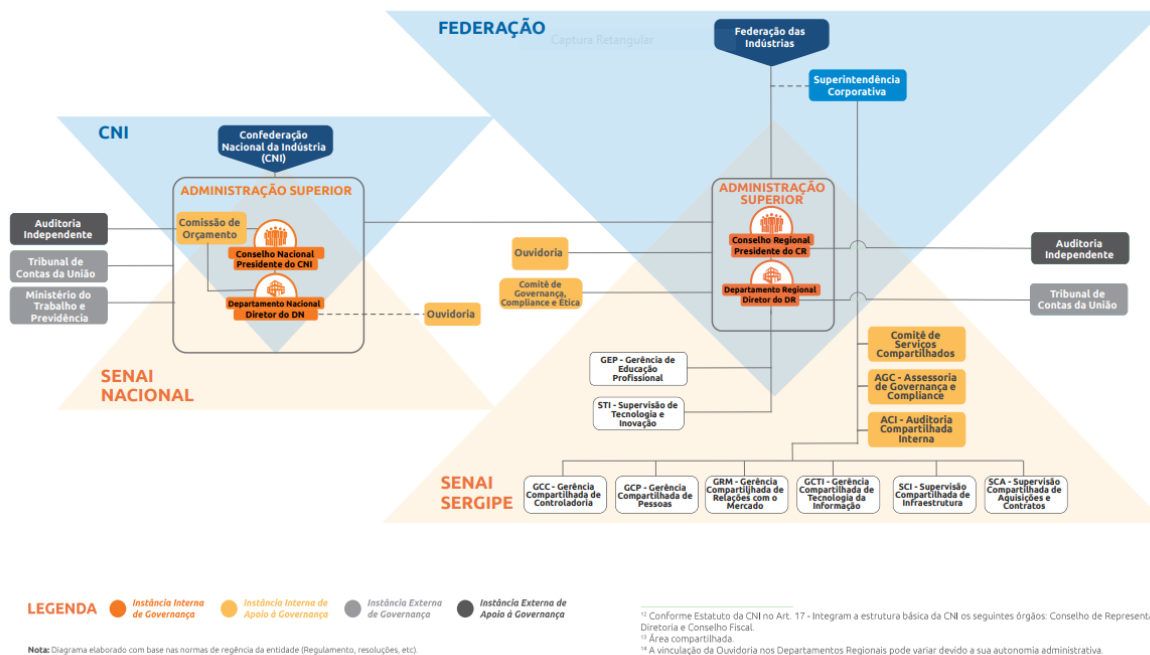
FEDERAÇÃO

Captura Retangular

Federação das Indústrias

Superintendência Corporativa

CNI

Confederação Nacional da Indústria (CNI)

ADMINISTRAÇÃO SUPERIOR

Comissão de Orçamento

Conselho Nacional Presidente do CNI

Departamento Nacional Diretor do DN

Ouvidoria

Auditoria Independente

Tribunal de Contas da União

Ministério do Trabalho e Previdência

SENAI NACIONAL

ADMINISTRAÇÃO SUPERIOR

Conselho Regional Presidente do CR

Departamento Regional Diretor do DR

Ouvidoria

Comitê de Governança, Compliance e Ética

Auditoria Independente

Tribunal de Contas da União

GEP - Gerência de Educação Profissional

STI - Supervisão de Tecnologia e Inovação

Comitê de Serviços Compartilhados

AGC - Assessoria de Governança e Compliance

ACI - Auditoria Compartilhada Interna

SENAI SERGIPE

GCC - Gerência Compartilhada de Controladoria

GCP - Gerência Compartilhada de Pessoas

GRM - Gerência Compartilhada de Relações com o Mercado

GCTI - Gerência Compartilhada de Tecnologia da Informação

SCI - Supervisão Compartilhada de Infraestrutura

SCA - Supervisão Compartilhada de Aquisições e Contratos

LEGENDA

Instância Interna de Governança

Instância Interna de Apoio à Governança

Instância Externa de Governança

Instância Externa de Apoio à Governança

Nota: Diagrama elaborado com base nas normas de regência da entidade (Regulamento, resoluções, etc).

¹² Conforme Estatuto da CNI no Art. 17 - Integram a estrutura básica da CNI os seguintes órgãos: Conselho de Representa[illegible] Diretoria e Conselho Fiscal.
¹³ Área compartilhada.
¹⁴ A vinculação da Ouvidoria nos Departamentos Regionais pode variar devido a sua autonomia administrativa.